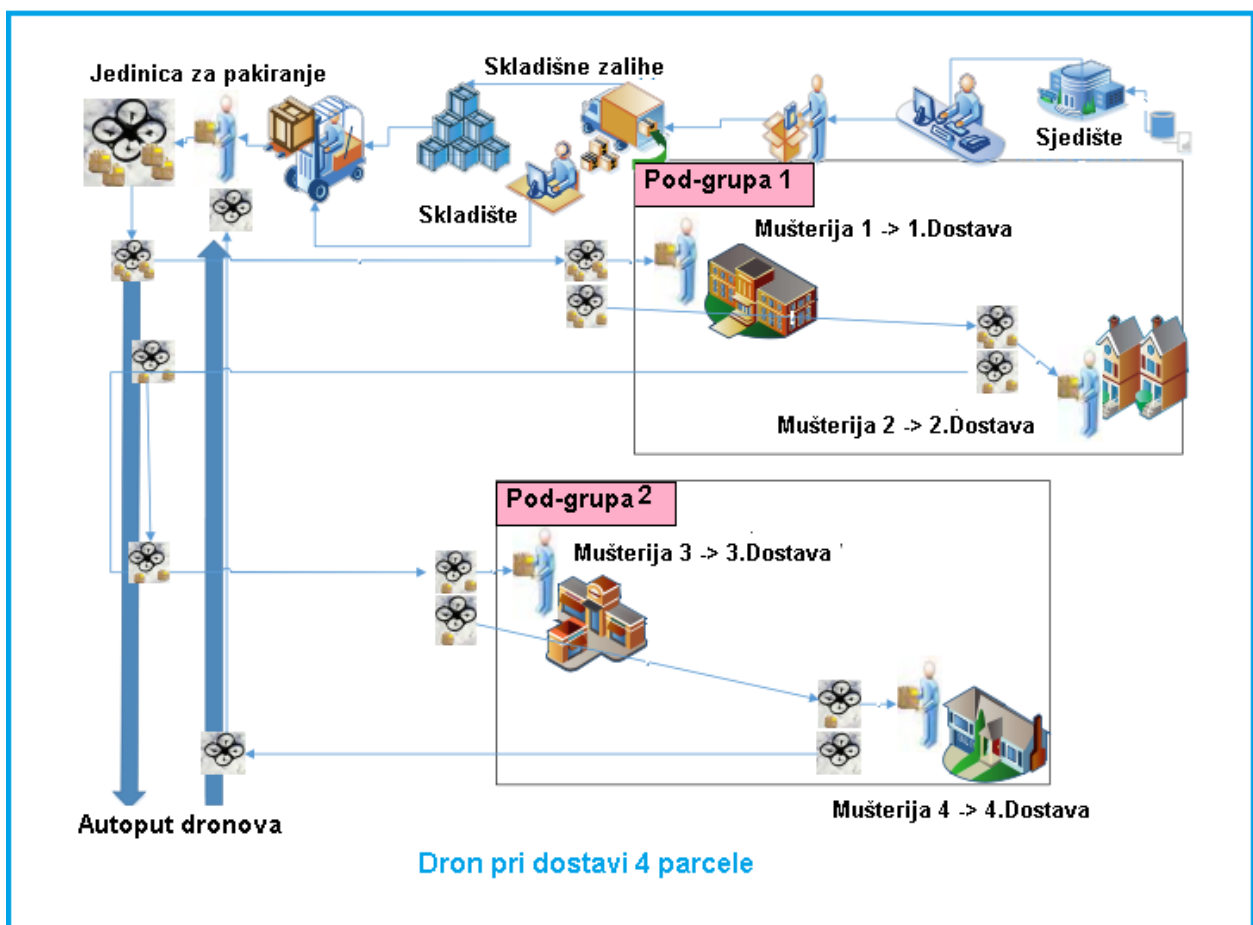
Jedinica za pakiranje

Skladišne zalihe

Sjedište

Skladište

Pod-grupa 1

Mušterija 1 -> 1.Dostava

Mušterija 2 -> 2.Dostava

Pod-grupa 2

Mušterija 3 -> 3.Dostava

Mušterija 4 -> 4.Dostava

Autoput dronova

Dron pri dostavi 4 parcele